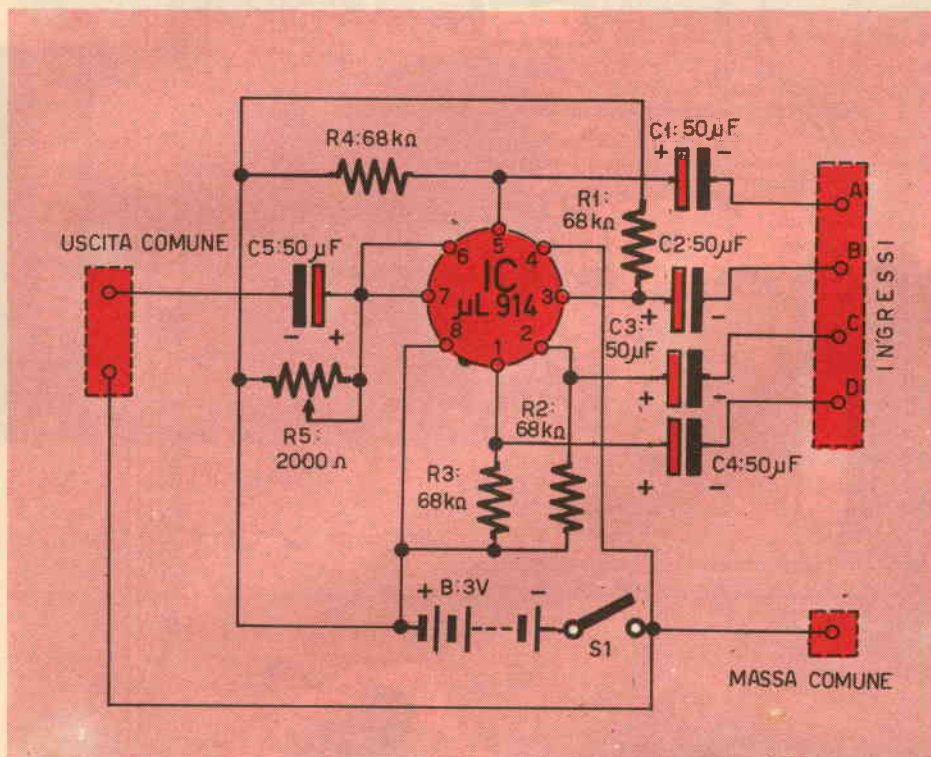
R4:68kΩ

C1: 50µF

+ −

R1: 68kΩ

USCITA COMUNE

C5:50µF

IC µL 914

C2:50µF

A

B

C

D

INGRESSI

6 5 4

7 3

8 1 2

− +

C3: 50µF

+ −

R5: 2000Ω

R2: 68kΩ

R3: 68kΩ

C4:50µF

+ −

+ B:3V −

S1

MASSA COMUNE